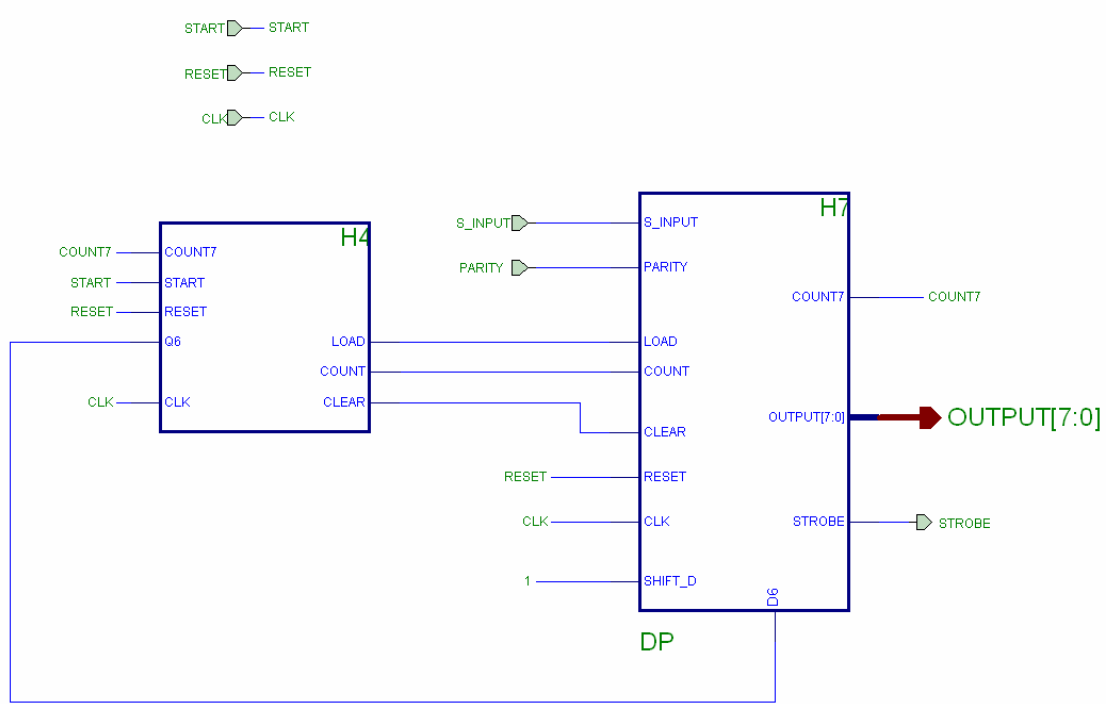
START START
RESET RESET
CLK CLK

H4
COUNT7 COUNT7
START START
RESET RESET
Q6
LOAD
COUNT
CLK CLK
CLEAR

H7
S_INPUT S_INPUT
PARITY PARITY
COUNT7 COUNT7
LOAD
COUNT
OUTPUT[7:0] OUTPUT[7:0]
CLEAR
RESET RESET
CLK CLK
STROBE STROBE
1 SHIFT_D
D6
DP